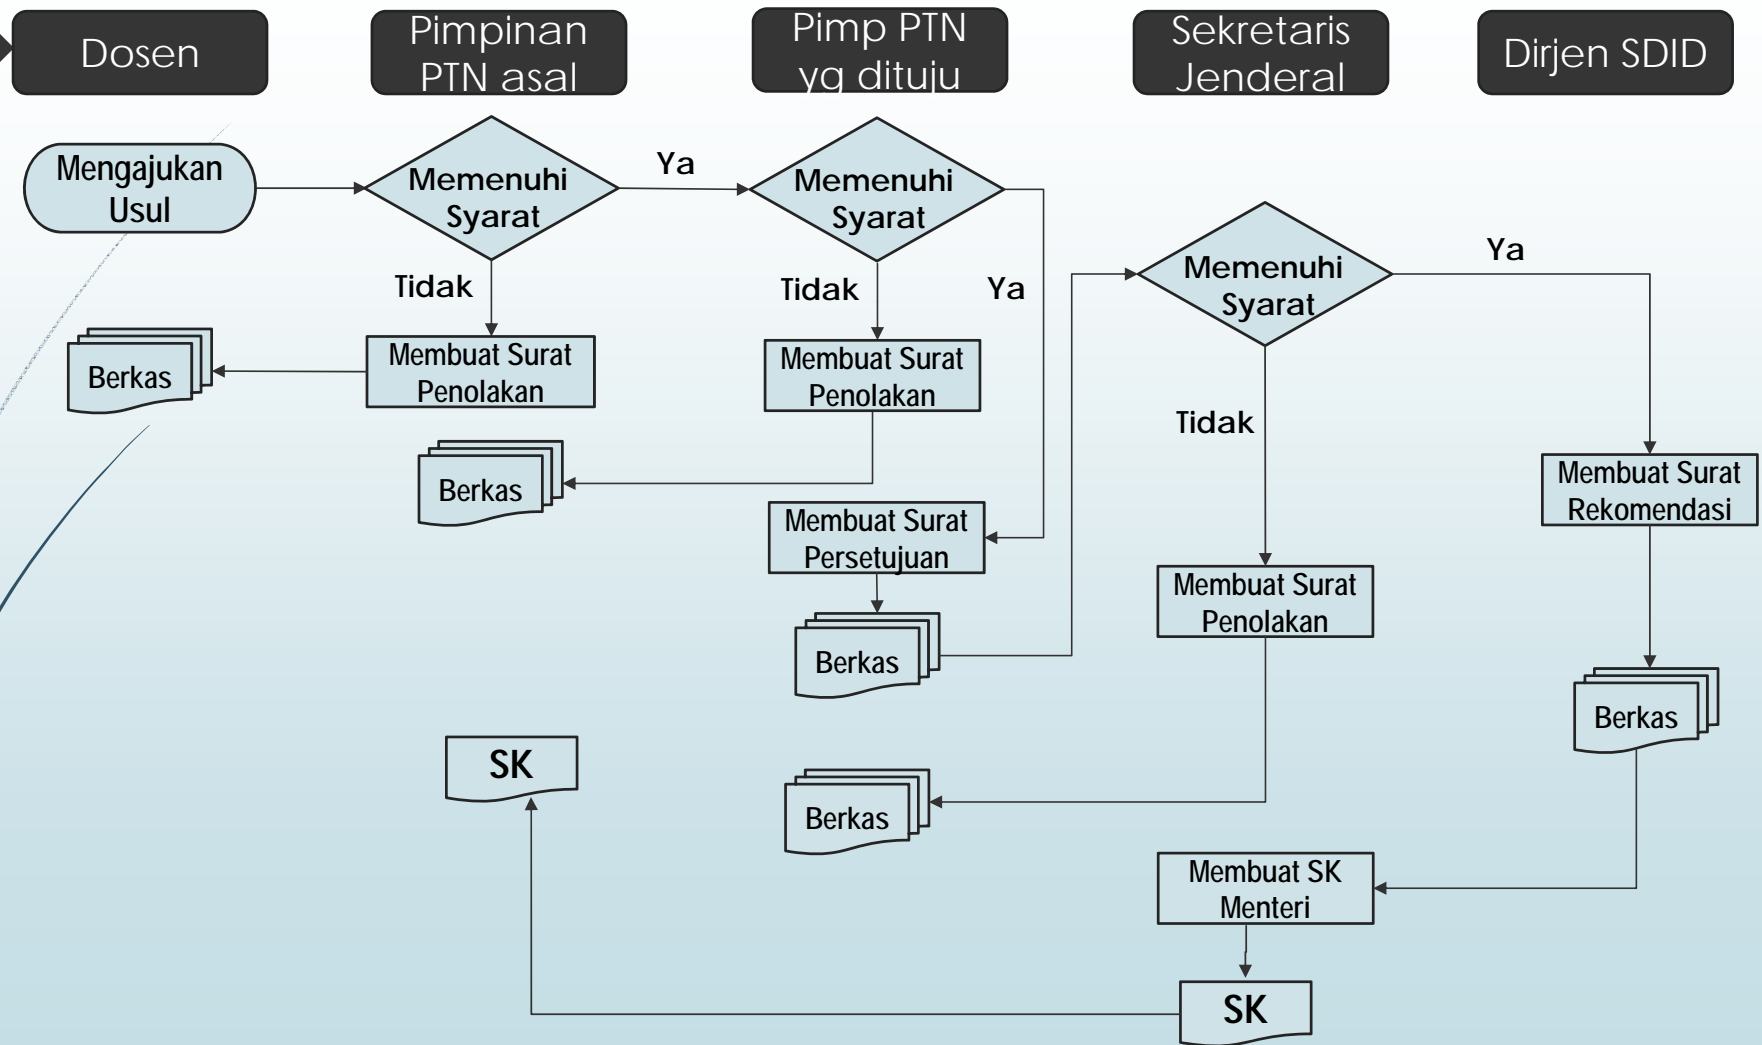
Dosen

Pimpinan PTN asal

Pimp PTN yg dituju

Sekretaris Jenderal

Dirjen SDID

Mengajukan Usul

Memenuhi Syarat

Ya

Memenuhi Syarat

Tidak

Tidak

Ya

Memenuhi Syarat

Ya

Berkas

Membuat Surat Penolakan

Membuat Surat Penolakan

Tidak

Berkas

Membuat Surat Rekomendasi

Membuat Surat Persetujuan

Membuat Surat Penolakan

Berkas

Berkas

SK

Berkas

Membuat SK Menteri

SK